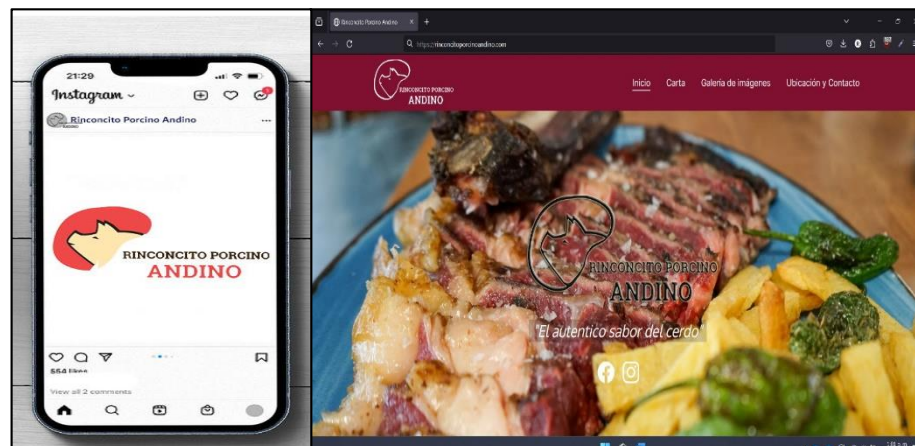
21:29

Instagram

Rinconcito Porcino Andino

RINCONCITO PORCINO
ANDINO

554 likes

View all 2 comments

Rinconcito Porcino Andino

https://rinconcitoporcinoandino.com

RINCONCITO PORCINO
ANDINO

Inicio Carta Galería de imágenes Ubicación y Contacto

RINCONCITO PORCINO
ANDINO

"El auténtico sabor del cerdo"